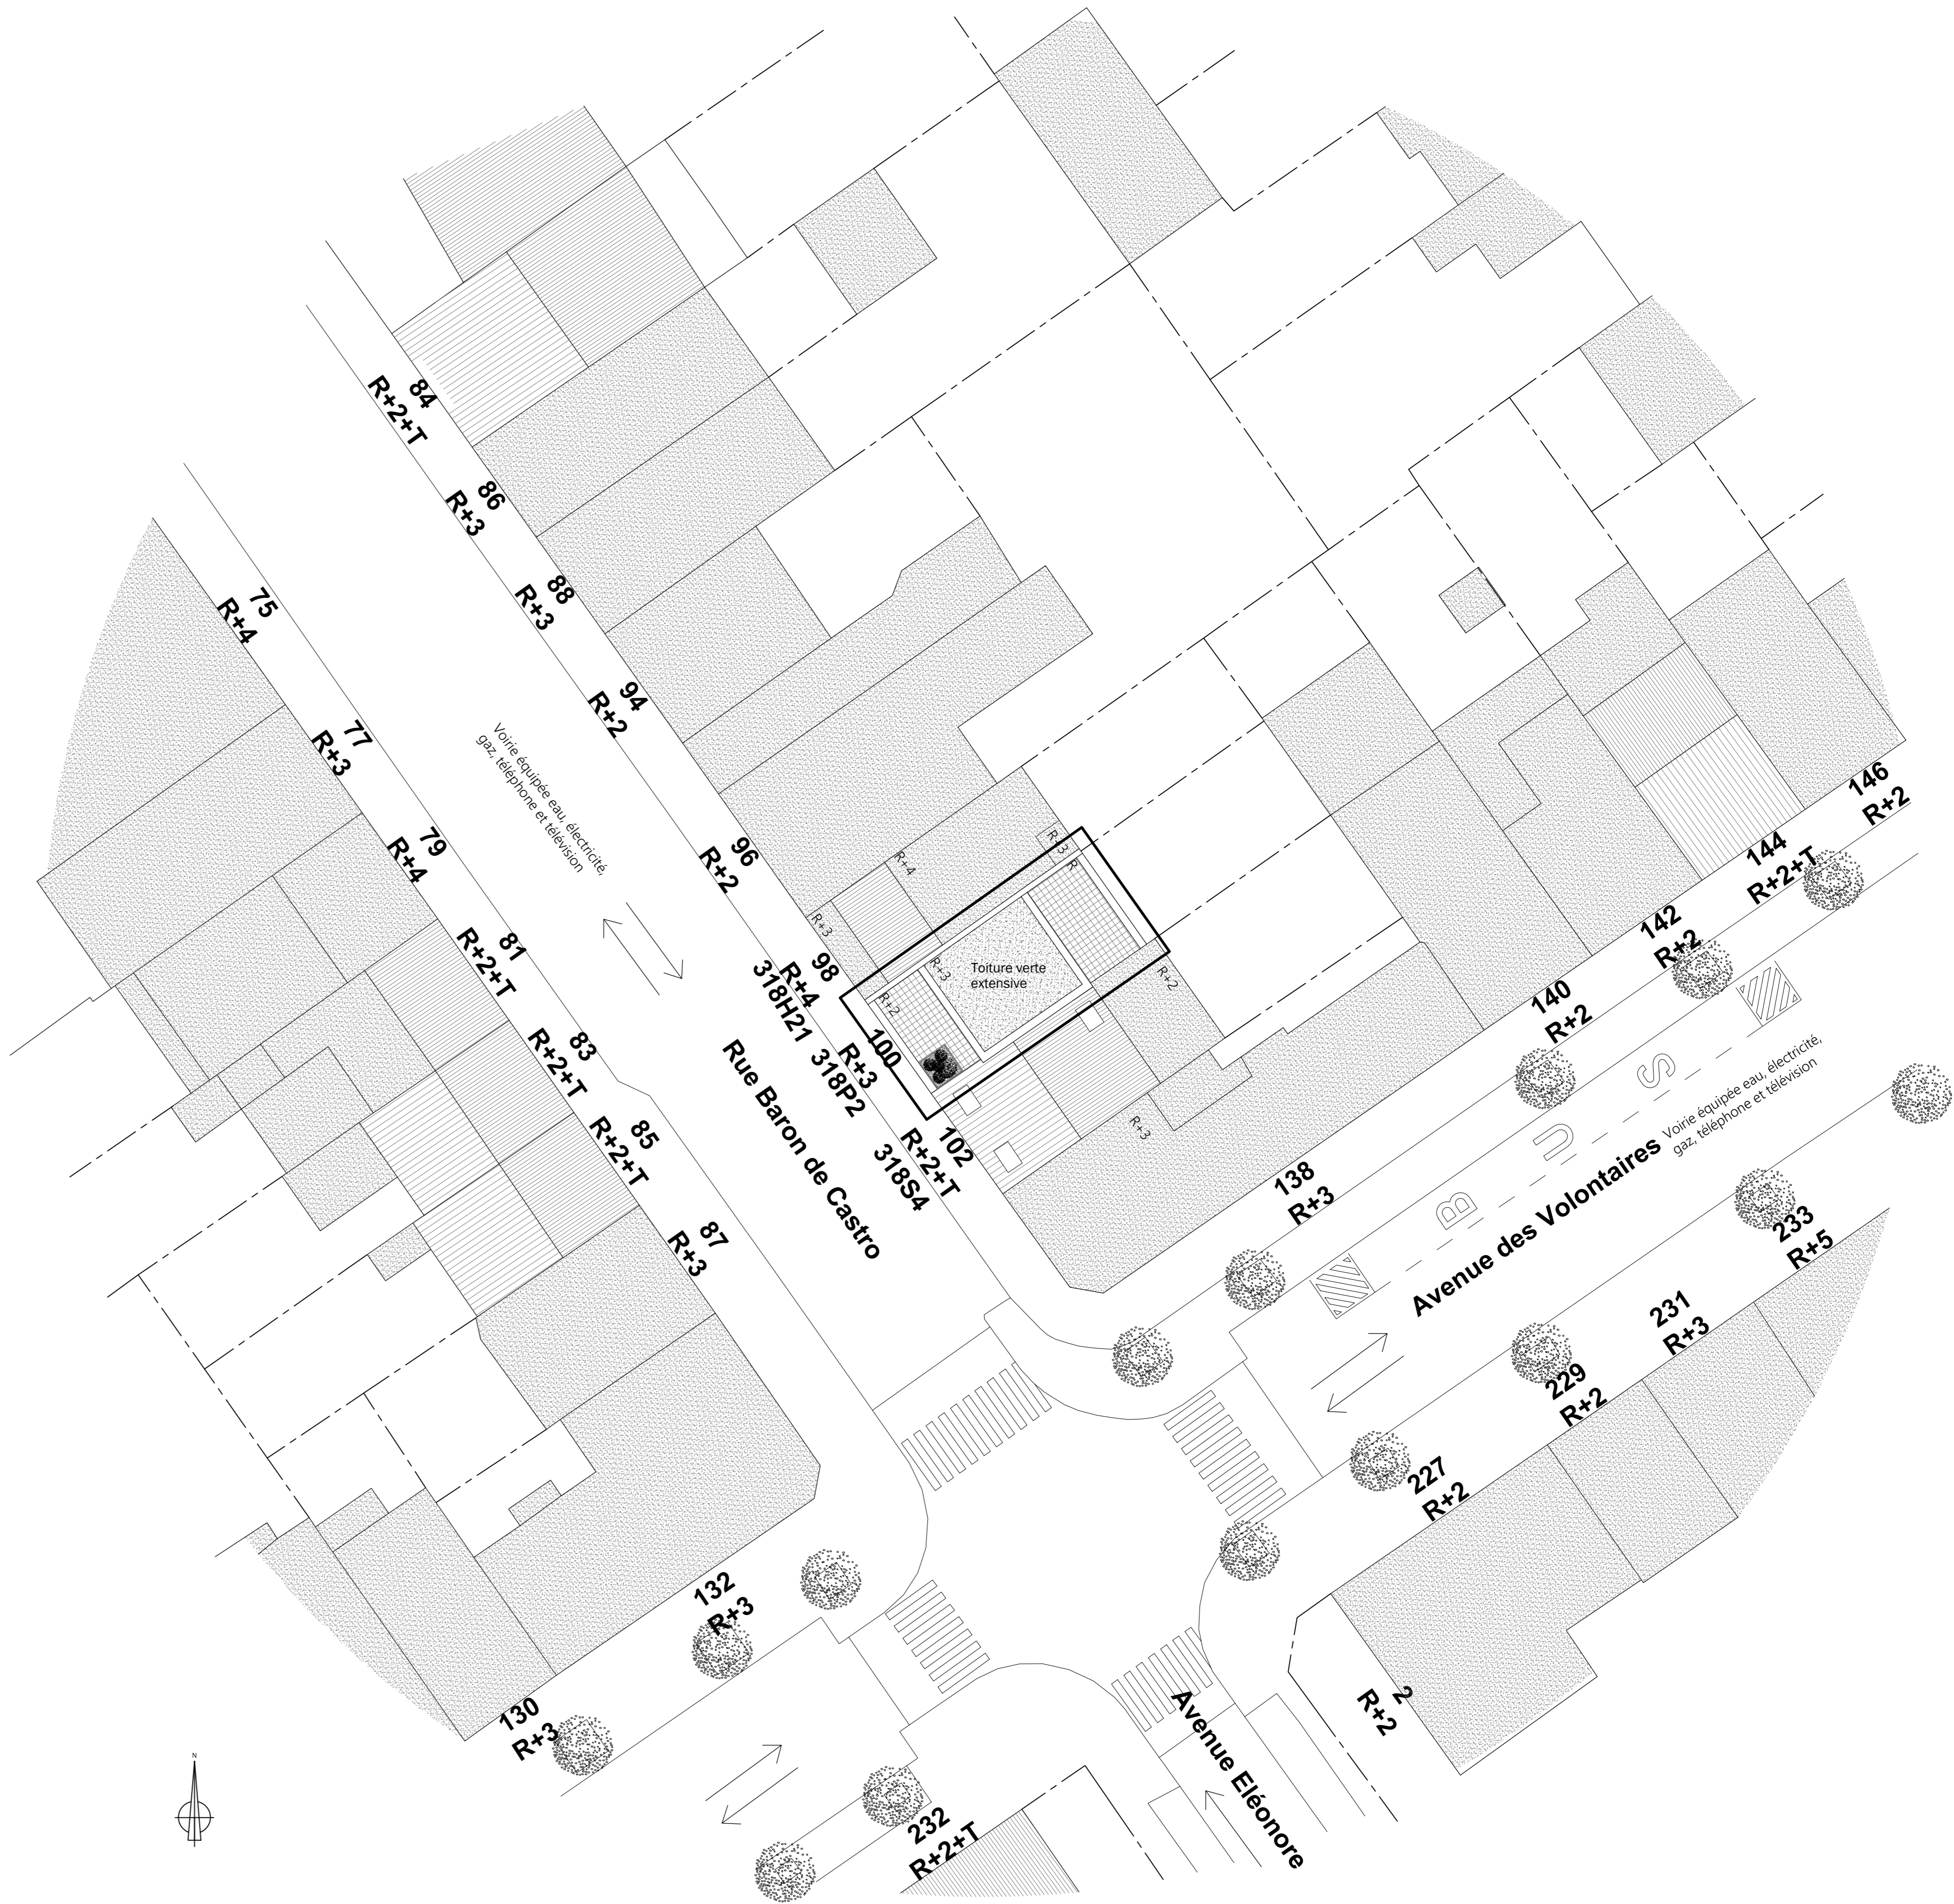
84
R+2+T

86
R+3

88
R+3

94
R+2

96
R+2

98
R+4
318H21

100
R+3
318P2

102
R+2+T
318S4

75
R+4

77
R+3

79
R+4

81
R+2+T

83
R+2+T

85
R+2+T

87
R+3

Voirie équipée eau, électricité, gaz, téléphone et télévision

Rue Baron de Castro

R+4
R+3
R+3
R+2
R+3
R+2
R+3

Toiture verte extensive

146
R+2

144
R+2+T

142
R+2

140
R+2

138
R+3

B U S

Voirie équipée eau, électricité, gaz, téléphone et télévision

Avenue des Volontaires

233
R+5

231
R+3

229
R+2

227
R+2

2
R+2

132
R+3

130
R+3

232
R+2+T

Avenue Eléonore

N